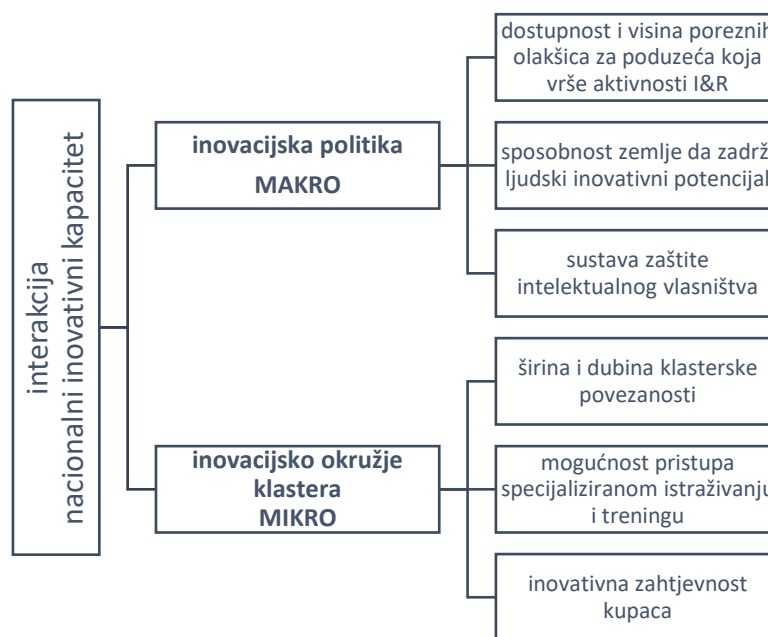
interakcija
nacionalni inovativni kapacitet

inovacijska politika
MAKRO

dostupnost i visina poreznih olakšica za poduzeća koja vrše aktivnosti I&R

sposobnost zemlje da zadrž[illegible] ljudski inovativni potencijal

sustava zaštite intelektualnog vlasništva

inovacijsko okružje klastera
MIKRO

širina i dubina klasterske povezanosti

mogućnost pristupa specijaliziranom istraživanju i treningu

inovativna zahtjevnost kupaca